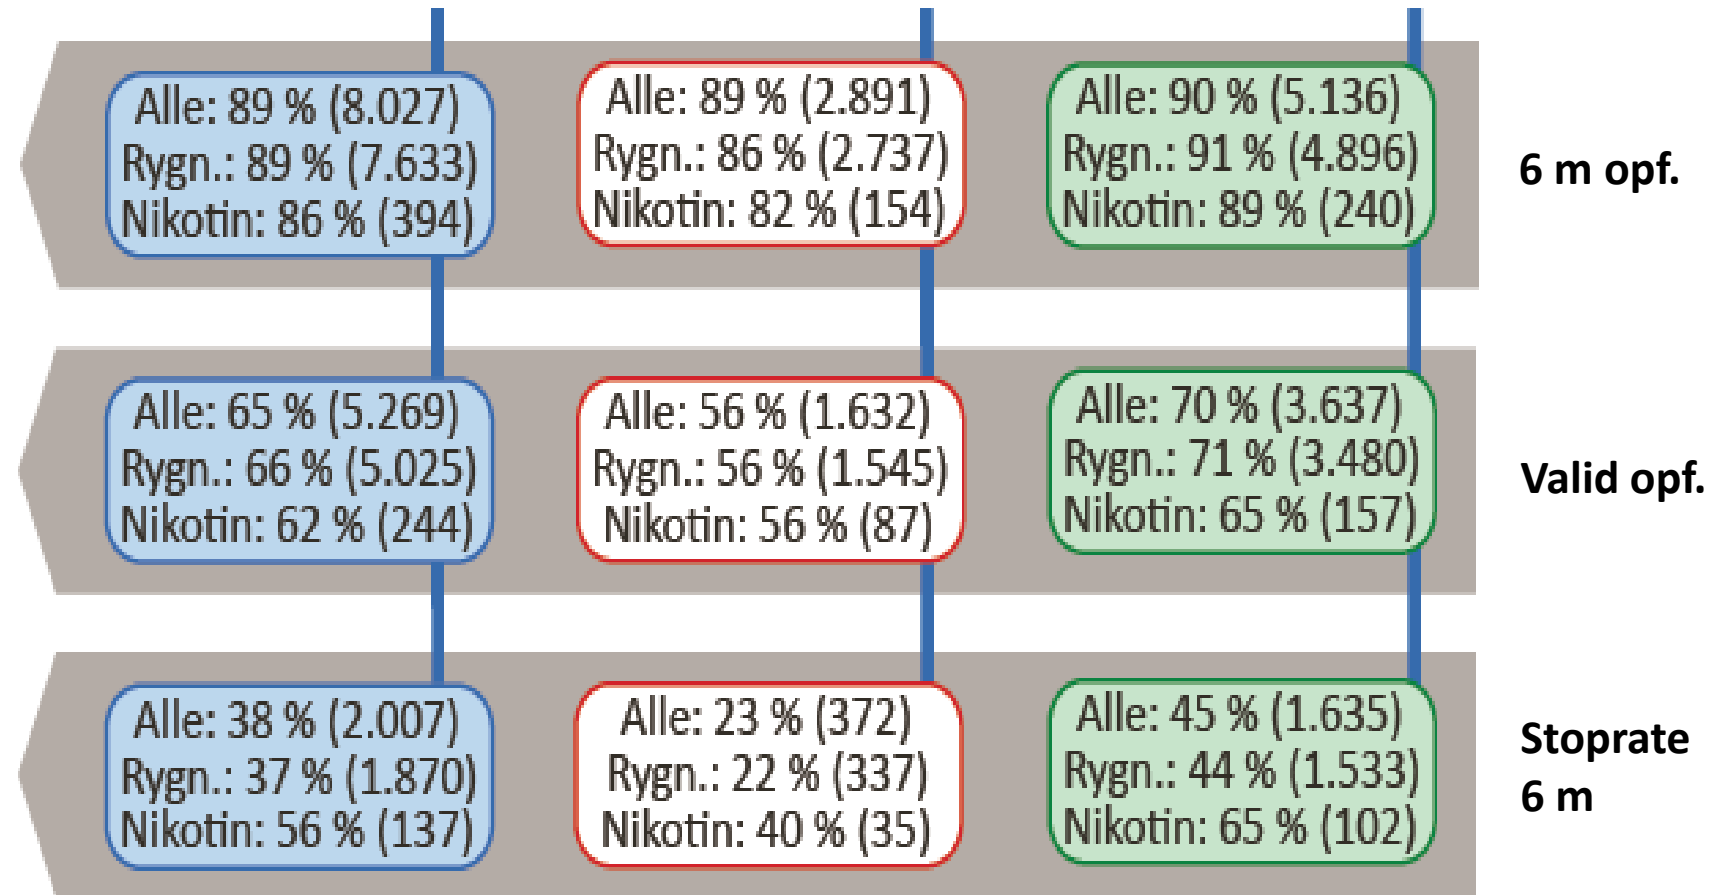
Alle: 89 % (8.027)
Rygn.: 89 % (7.633)
Nikotin: 86 % (394)

Alle: 89 % (2.891)
Rygn.: 86 % (2.737)
Nikotin: 82 % (154)

Alle: 90 % (5.136)
Rygn.: 91 % (4.896)
Nikotin: 89 % (240)

6 m opf.

Alle: 65 % (5.269)
Rygn.: 66 % (5.025)
Nikotin: 62 % (244)

Alle: 56 % (1.632)
Rygn.: 56 % (1.545)
Nikotin: 56 % (87)

Alle: 70 % (3.637)
Rygn.: 71 % (3.480)
Nikotin: 65 % (157)

Valid opf.

Alle: 38 % (2.007)
Rygn.: 37 % (1.870)
Nikotin: 56 % (137)

Alle: 23 % (372)
Rygn.: 22 % (337)
Nikotin: 40 % (35)

Alle: 45 % (1.635)
Rygn.: 44 % (1.533)
Nikotin: 65 % (102)

Stoprate 6 m